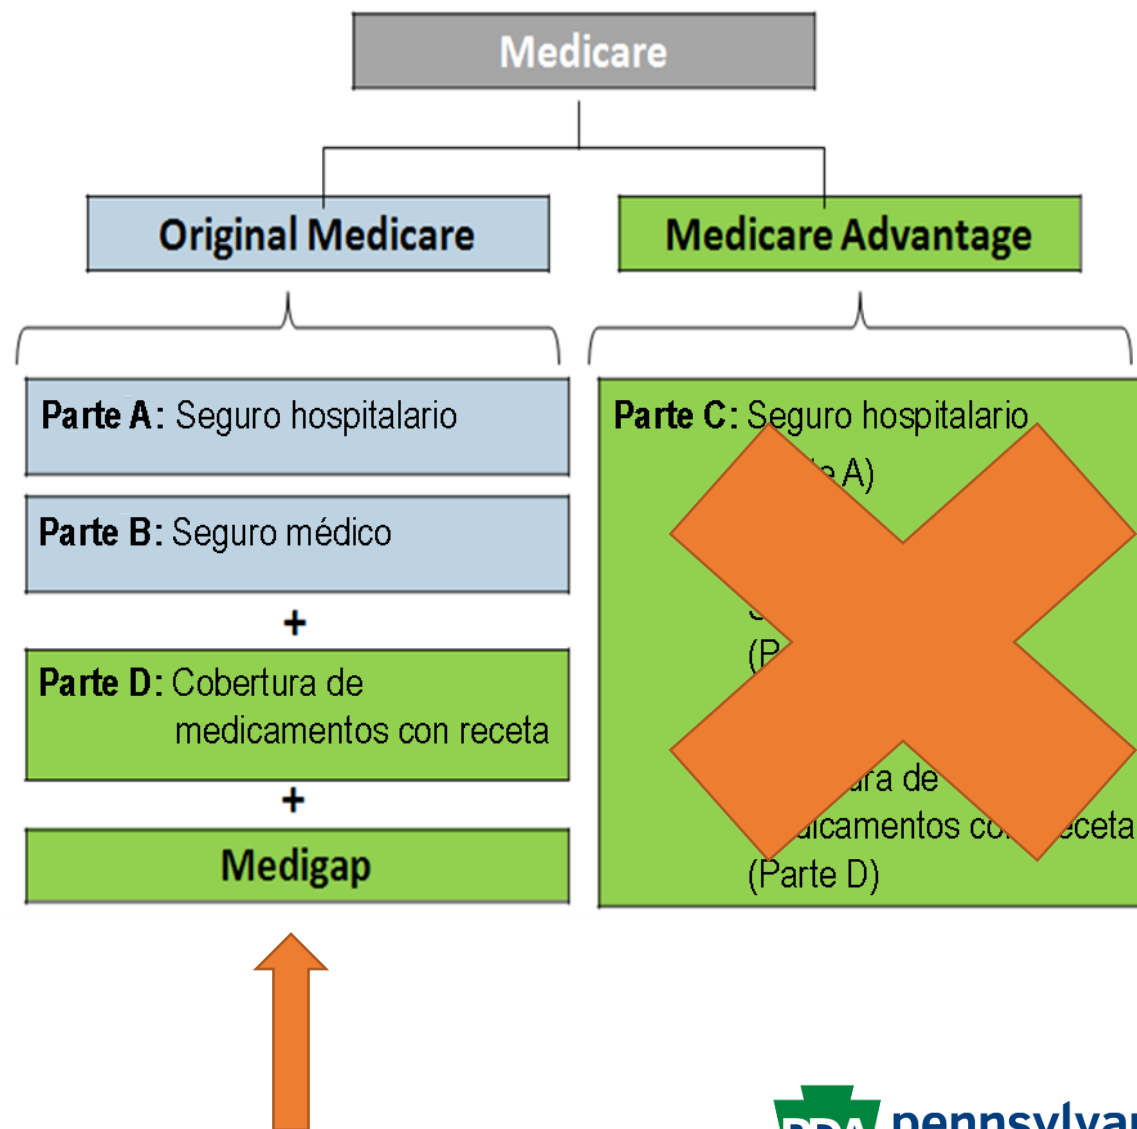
Medicare

Original Medicare

Medicare Advantage

**Parte A**: Seguro hospitalario

**Parte B**: Seguro médico

+

**Parte D**: Cobertura de medicamentos con receta

+

Medigap

**Parte C**: Seguro hospitalario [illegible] A)

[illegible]

(P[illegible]

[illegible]ra de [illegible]dicamentos co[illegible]eceta (Parte D)

PDA pennsylva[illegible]